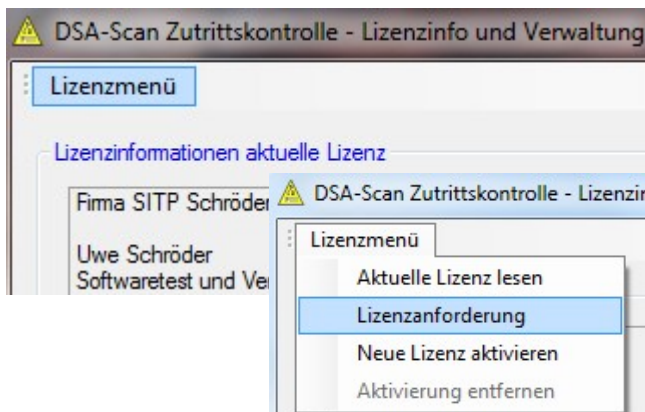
DSA-Scan Zutrittskontrolle - Lizenzinfo und Verwaltung

Lizenzmenü

Lizenzinformationen aktuelle Lizenz

Firma SITP Schröder

Uwe Schröder
Softwaretest und Ve

DSA-Scan Zutrittskontrolle - Lizenzi

Lizenzmenü

Aktuelle Lizenz lesen

Lizenzanforderung

Neue Lizenz aktivieren

Aktivierung entfernen